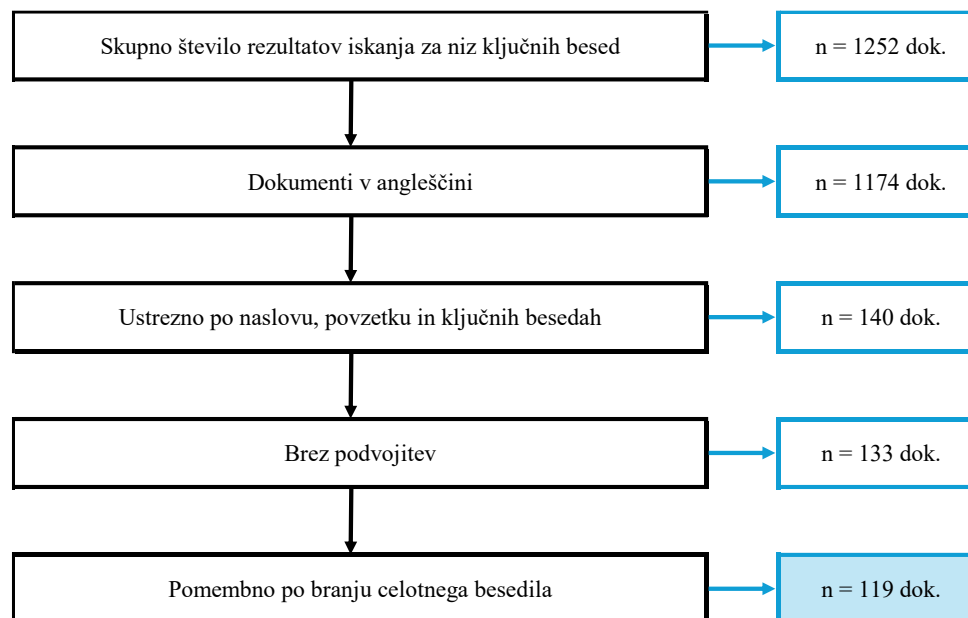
Skupno število rezultatov iskanja za niz ključnih besed

n = 1252 dok.

Dokumenti v angleščini

n = 1174 dok.

Ustrezno po naslovu, povzetku in ključnih besedah

n = 140 dok.

Brez podvojitev

n = 133 dok.

Pomembno po branju celotnega besedila

n = 119 dok.